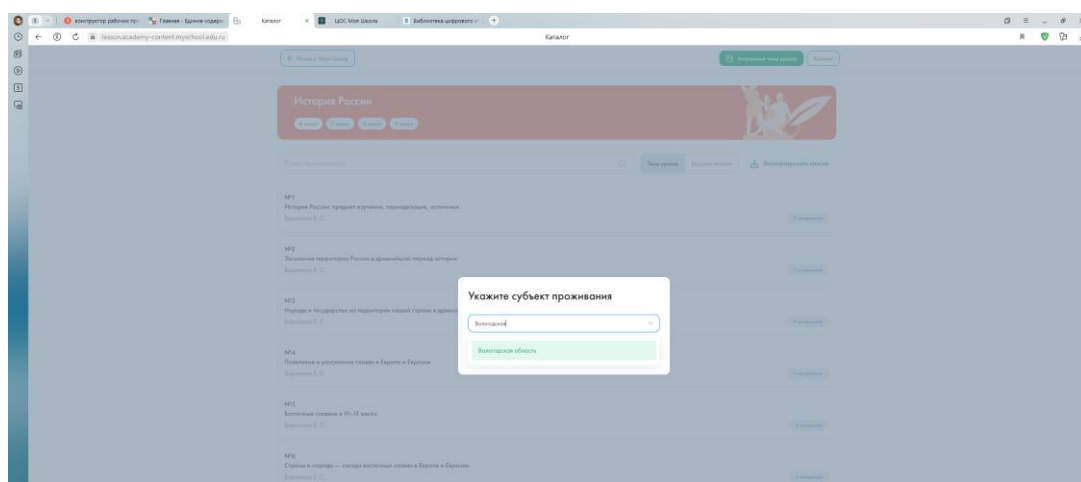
конструктор рабочих пр | Главная - Единое содерж | Каталог | ЦОС Моя Школа | Библиотека цифрового с

lesson.academy-content.myschool.edu.ru

Каталог

← Назад в Моя Школа

Актуальные темы уроков

История России

№1
История России: предмет изучения, периодизация, источники

№2
Заселение территории России в древнейший период истории

№3
Народы и государства на территории нашей страны в древности

№4
Появление и расселение славян в Европе и Евразии

№5
Восточные славяне в VI–IX веках

№6
Страны и народы — соседи восточных славян в Европе и Евразии

Темы уроков

Экспортировать список

Укажите субъект проживания

Вологодская

Вологодская область